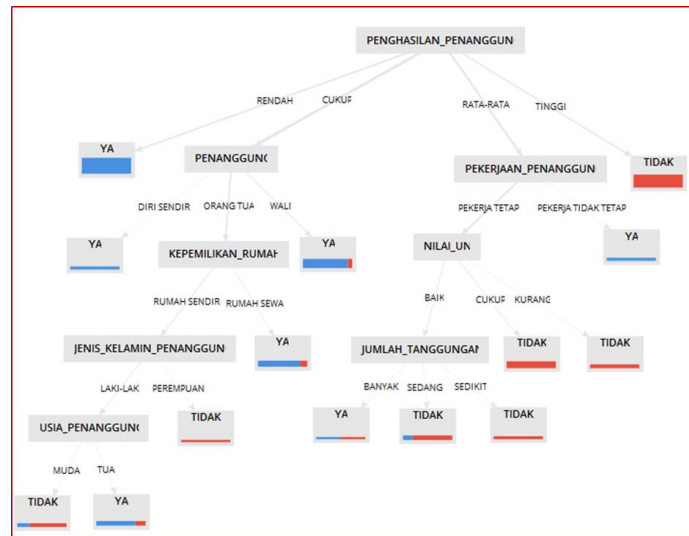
PENGHASILAN_PENANGGUN

RENDAH
CUKUP
RATA-RATA
TINGGI

YA
PENANGGUNG
PEKERJAAN_PENANGGUN
TIDAK

DIRI SENDIR
ORANG TUA
WALI
PEKERJA TETAP
PEKERJA TIDAK TETAP

YA
KEPEMILIKAN_RUMAH
YA
NILAI_UN
YA

RUMAH SENDIR
RUMAH SEWA
BAIK
CUKUP
KURANG

JENIS_KELAMIN_PENANGGUN
YA
JUMLAH_TANGGUNGAN
TIDAK
TIDAK

LAKI-LAK
PEREMPUAN
BANYAK
SEDANG
SEDIKIT

USIA_PENANGGUNG
TIDAK
YA
TIDAK
TIDAK

MUDA
TUA

TIDAK
YA